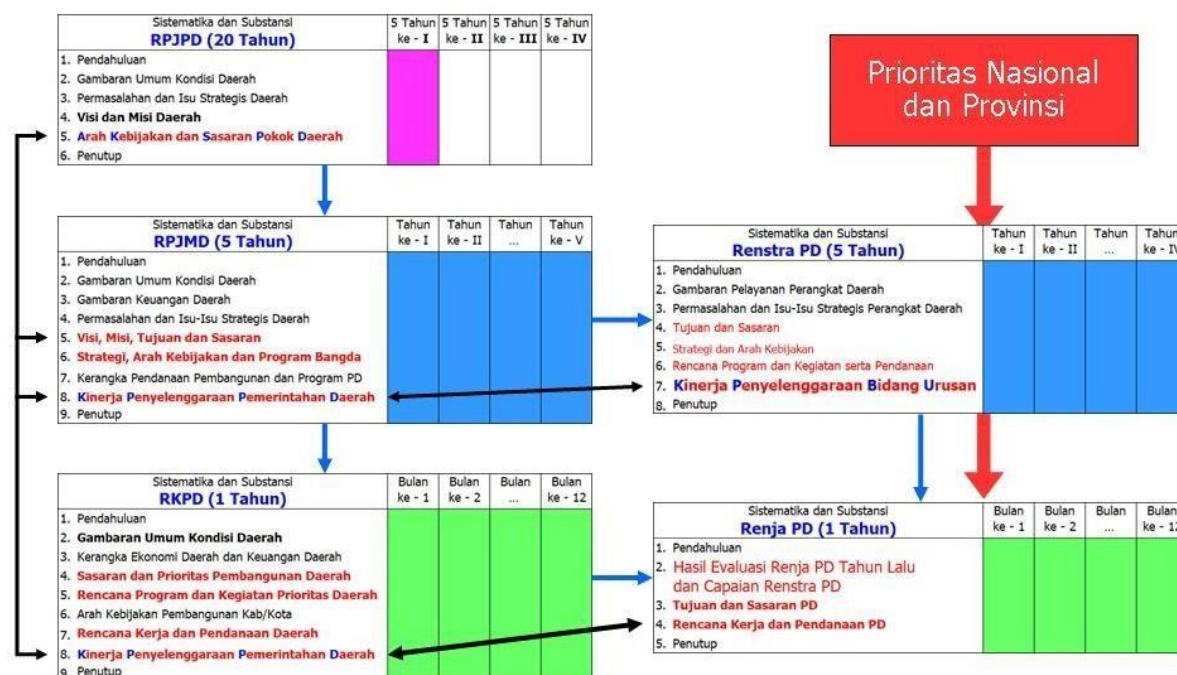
| Sistematika dan Substansi RPJPD (20 Tahun) | 5 Tahun ke - I | 5 Tahun ke - II | 5 Tahun ke - III | 5 Tahun ke - IV |
|---|---|---|---|---|
| 1. Pendahuluan | | | | |
| 2. Gambaran Umum Kondisi Daerah | | | | |
| 3. Permasalahan dan Isu Strategis Daerah | | | | |
| 4. Visi dan Misi Daerah | | | | |
| 5. Arah Kebijakan dan Sasaran Pokok Daerah | | | | |
| 6. Penutup | | | | |

Prioritas Nasional dan Provinsi

| Sistematika dan Substansi RPJMD (5 Tahun) | Tahun ke - I | Tahun ke - II | Tahun ... | Tahun ke - V |
|---|---|---|---|---|
| 1. Pendahuluan | | | | |
| 2. Gambaran Umum Kondisi Daerah | | | | |
| 3. Gambaran Keuangan Daerah | | | | |
| 4. Permasalahan dan Isu-Isu Strategis Daerah | | | | |
| 5. Visi, Misi, Tujuan dan Sasaran | | | | |
| 6. Strategi, Arah Kebijakan dan Program Bangda | | | | |
| 7. Kerangka Pendanaan Pembangunan dan Program PD | | | | |
| 8. Kinerja Penyelenggaraan Pemerintahan Daerah | | | | |
| 9. Penutup | | | | |

| Sistematika dan Substansi Renstra PD (5 Tahun) | Tahun ke - I | Tahun ke - II | Tahun ... | Tahun ke - IV |
|---|---|---|---|---|
| 1. Pendahuluan | | | | |
| 2. Gambaran Pelayanan Perangkat Daerah | | | | |
| 3. Permasalahan dan Isu-Isu Strategis Perangkat Daerah | | | | |
| 4. Tujuan dan Sasaran | | | | |
| 5. Strategi dan Arah Kebijakan | | | | |
| 6. Rencana Program dan Kegiatan serta Pendanaan | | | | |
| 7. Kinerja Penyelenggaraan Bidang Urusan | | | | |
| 8. Penutup | | | | |

| Sistematika dan Substansi RKPD (1 Tahun) | Bulan ke - 1 | Bulan ke - 2 | Bulan ... | Bulan ke - 12 |
|---|---|---|---|---|
| 1. Pendahuluan | | | | |
| 2. Gambaran Umum Kondisi Daerah | | | | |
| 3. Kerangka Ekonomi Daerah dan Keuangan Daerah | | | | |
| 4. Sasaran dan Prioritas Pembangunan Daerah | | | | |
| 5. Rencana Program dan Kegiatan Prioritas Daerah | | | | |
| 6. Arah Kebijakan Pembangunan Kab/Kota | | | | |
| 7. Rencana Kerja dan Pendanaan Daerah | | | | |
| 8. Kinerja Penyelenggaraan Pemerintahan Daerah | | | | |
| 9. Penutup | | | | |

| Sistematika dan Substansi Renja PD (1 Tahun) | Bulan ke - 1 | Bulan ke - 2 | Bulan ... | Bulan ke - 12 |
|---|---|---|---|---|
| 1. Pendahuluan | | | | |
| 2. Hasil Evaluasi Renja PD Tahun Lalu dan Capaian Renstra PD | | | | |
| 3. Tujuan dan Sasaran PD | | | | |
| 4. Rencana Kerja dan Pendanaan PD | | | | |
| 5. Penutup | | | | |